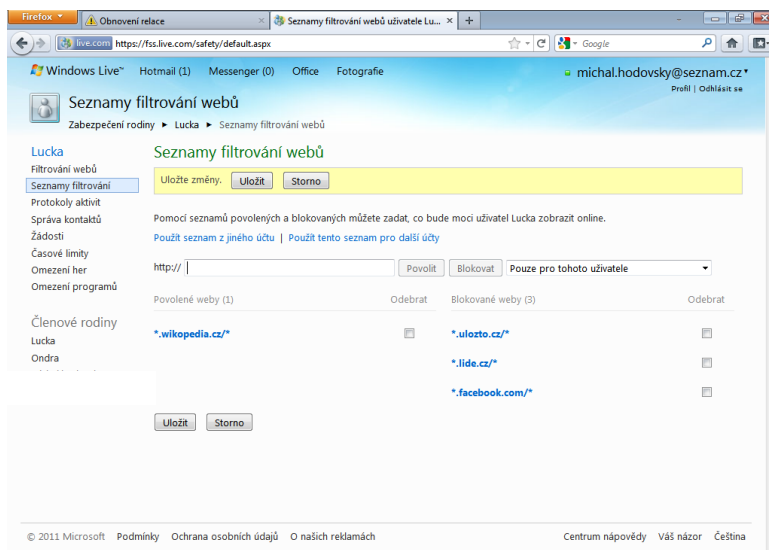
Firefox

Obnovení relace

Seznamy filtrování webů uživatele Lu...

+

live.com https://fss.live.com/safety/default.aspx

Google

Windows Live™ Hotmail (1) Messenger (0) Office Fotografie

michal.hodovsky@seznam.cz

Profil | Odhlásit se

Seznamy filtrování webů

Zabezpečení rodiny ▸ Lucka ▸ Seznamy filtrování webů

Lucka

Filtrování webů

Seznamy filtrování

Protokoly aktivit

Správa kontaktů

Žádosti

Časové limity

Omezení her

Omezení programů

Členové rodiny

Lucka

Ondra

Seznamy filtrování webů

Uložte změny. Uložit Storno

Pomocí seznamů povolených a blokovaných můžete zadat, co bude moci uživatel Lucka zobrazit online.

Použít seznam z jiného účtu | Použít tento seznam pro další účty

http:// Povolit Blokovat Pouze pro tohoto uživatele

Povolené weby (1) Odebrat

*.wikopedia.cz/*

Blokované weby (3) Odebrat

*.ulozto.cz/*

*.lide.cz/*

*.facebook.com/*

Uložit Storno

© 2011 Microsoft Podmínky Ochrana osobních údajů O našich reklamách

Centrum nápovědy Váš názor Čeština